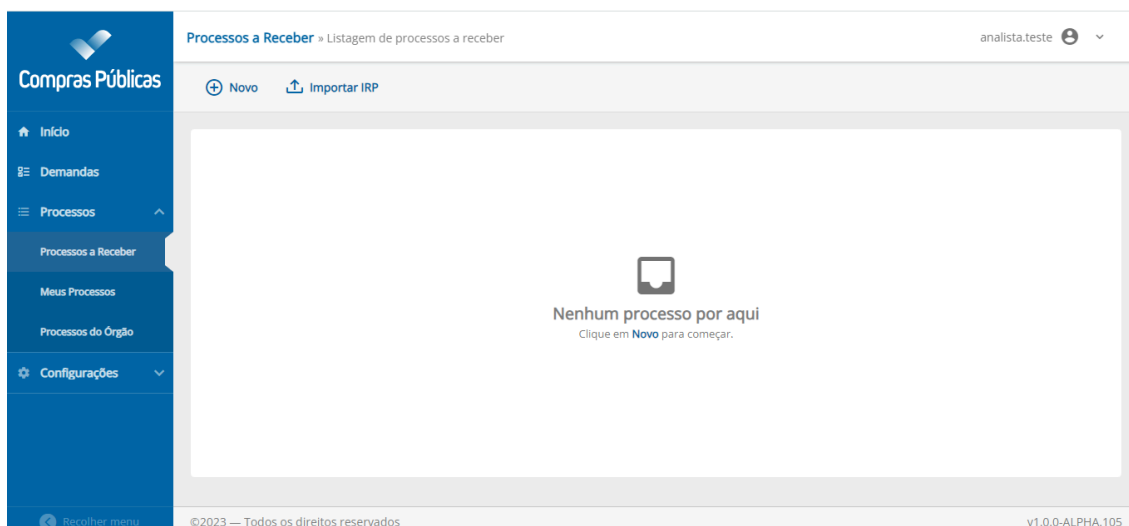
Compras Públicas

Início
Demandas
Processos
Processos a Receber
Meus Processos
Processos do Órgão
Configurações

Recolher menu

Processos a Receber » Listagem de processos a receber

analista.teste

Novo
Importar IRP

Nenhum processo por aqui
Clique em Novo para começar.

©2023 — Todos os direitos reservados

v1.0.0-ALPHA.105